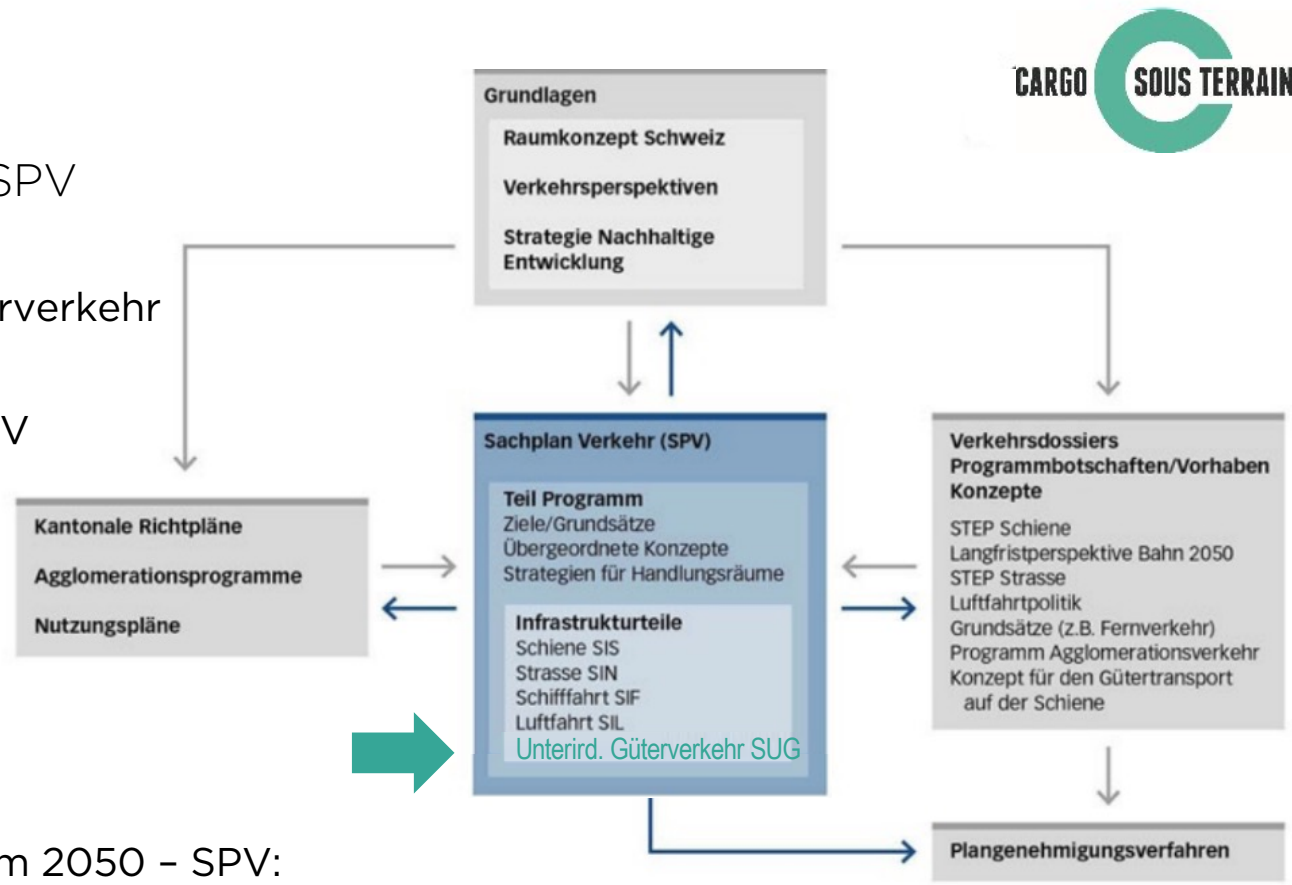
SPV

rverkehr

V

m 2050 – SPV:

CARGO SOUS TERRAIN

Grundlagen

Raumkonzept Schweiz

Verkehrsperspektiven

Strategie Nachhaltige Entwicklung

Kantonale Richtpläne

Agglomerationsprogramme

Nutzungspläne

Sachplan Verkehr (SPV)

Teil Programm
Ziele/Grundsätze
Übergeordnete Konzepte
Strategien für Handlungsräume

Infrastrukturteile
Schiene SIS
Strasse SIN
Schifffahrt SIF
Luftfahrt SIL
Unterird. Güterverkehr SUG

Verkehrsdossiers
Programmbotschaften/Vorhaben
Konzepte

STEP Schiene
Langfristperspektive Bahn 2050
STEP Strasse
Luftfahrtpolitik
Grundsätze (z.B. Fernverkehr)
Programm Agglomerationsverkehr
Konzept für den Gütertransport auf der Schiene

Plangenehmigungsverfahren